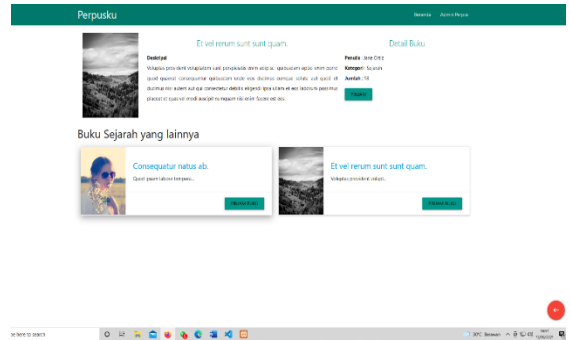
Perpusku

Beranda Admin Perpus

Et vel rerum sunt sunt quam.

Deskripsi

Voluptas preis dolor voluptatem sunt perspiciatis enim sequi. quiaquasum optio enim nemo quod quaerat consequatur quiaquasum unde eos dolorem cumque soluta aut quod et ducimus nisi autem aut qui consectetur debitis eligendi. Ipsa totam et eos laborum possimus placeat et quas vel modi suscipit eu repum nisi enim facere est eos.

Detail Buku

Penulis : Jose Ortiz

Kategori : Sejarah

Jumlah : 18

Pinjam

Buku Sejarah yang lainnya

Consequatur natus ab.

Quasi ipsam labore tempore...

Pinjam Buku

Et vel rerum sunt sunt quam.

Voluptas provident soluta...

Pinjam Buku

se here to search

30°C Berawan